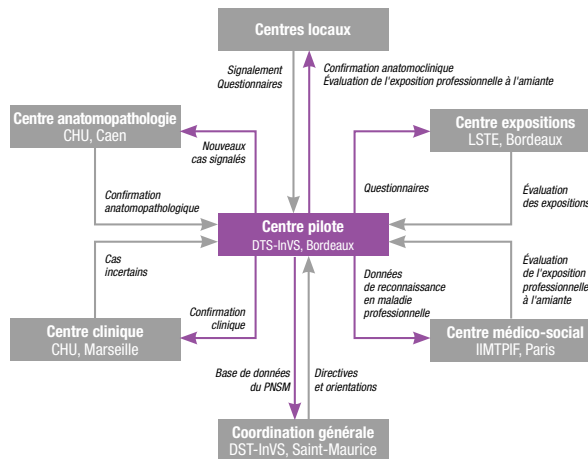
Centres locaux

Signalement
Questionnaires

Confirmation anatomoclinique
Évaluation de l'exposition professionnelle à l'amiante

Centre anatomopathologie
CHU, Caen

Nouveaux
cas signalés

Centre expositions
LSTE, Bordeaux

Confirmation
anatomopathologique

Questionnaires

Évaluation
des expositions

Centre pilote
DTS-InVS, Bordeaux

Cas
incertains

Données
de reconnaissance
en maladie
professionnelle

Évaluation
de l'exposition
professionnelle
à l'amiante

Confirmation
clinique

Centre clinique
CHU, Marseille

Centre médico-social
IIMTPIF, Paris

Base de données
du PNSM

Directives
et orientations

Coordination générale
DST-InVS, Saint-Maurice